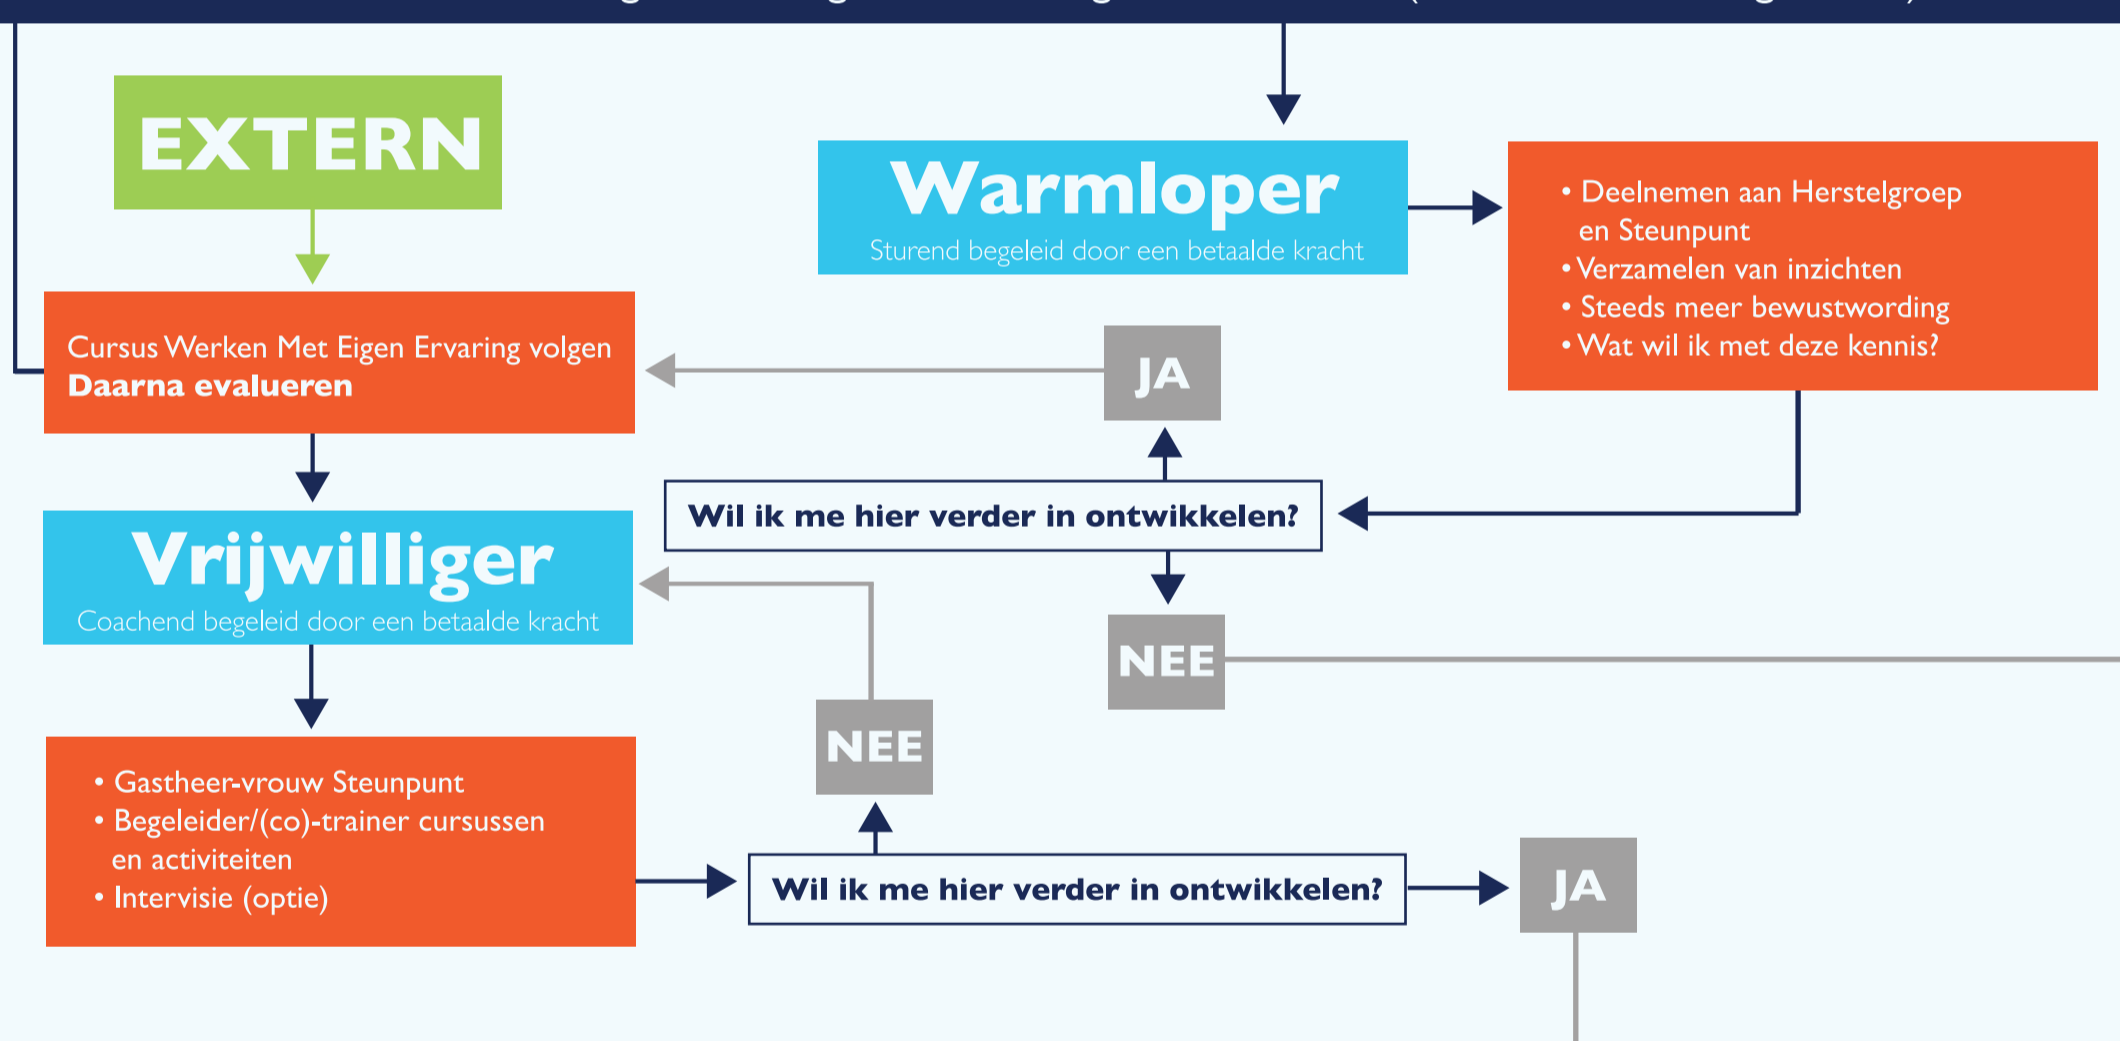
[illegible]

EXTERN

Warmloper
Sturend begeleid door een betaalde kracht

• Deelnemen aan Herstelgroep en Steunpunt
• Verzamelen van inzichten
• Steeds meer bewustwording
• Wat wil ik met deze kennis?

Cursus Werken Met Eigen Ervaring volgen
Daarna evalueren

JA

Wil ik me hier verder in ontwikkelen?

Vrijwilliger
Coachend begeleid door een betaalde kracht

NEE

NEE

• Gastheer-vrouw Steunpunt
• Begeleider/(co)-trainer cursussen en activiteiten
• Intervisie (optie)

Wil ik me hier verder in ontwikkelen?

JA